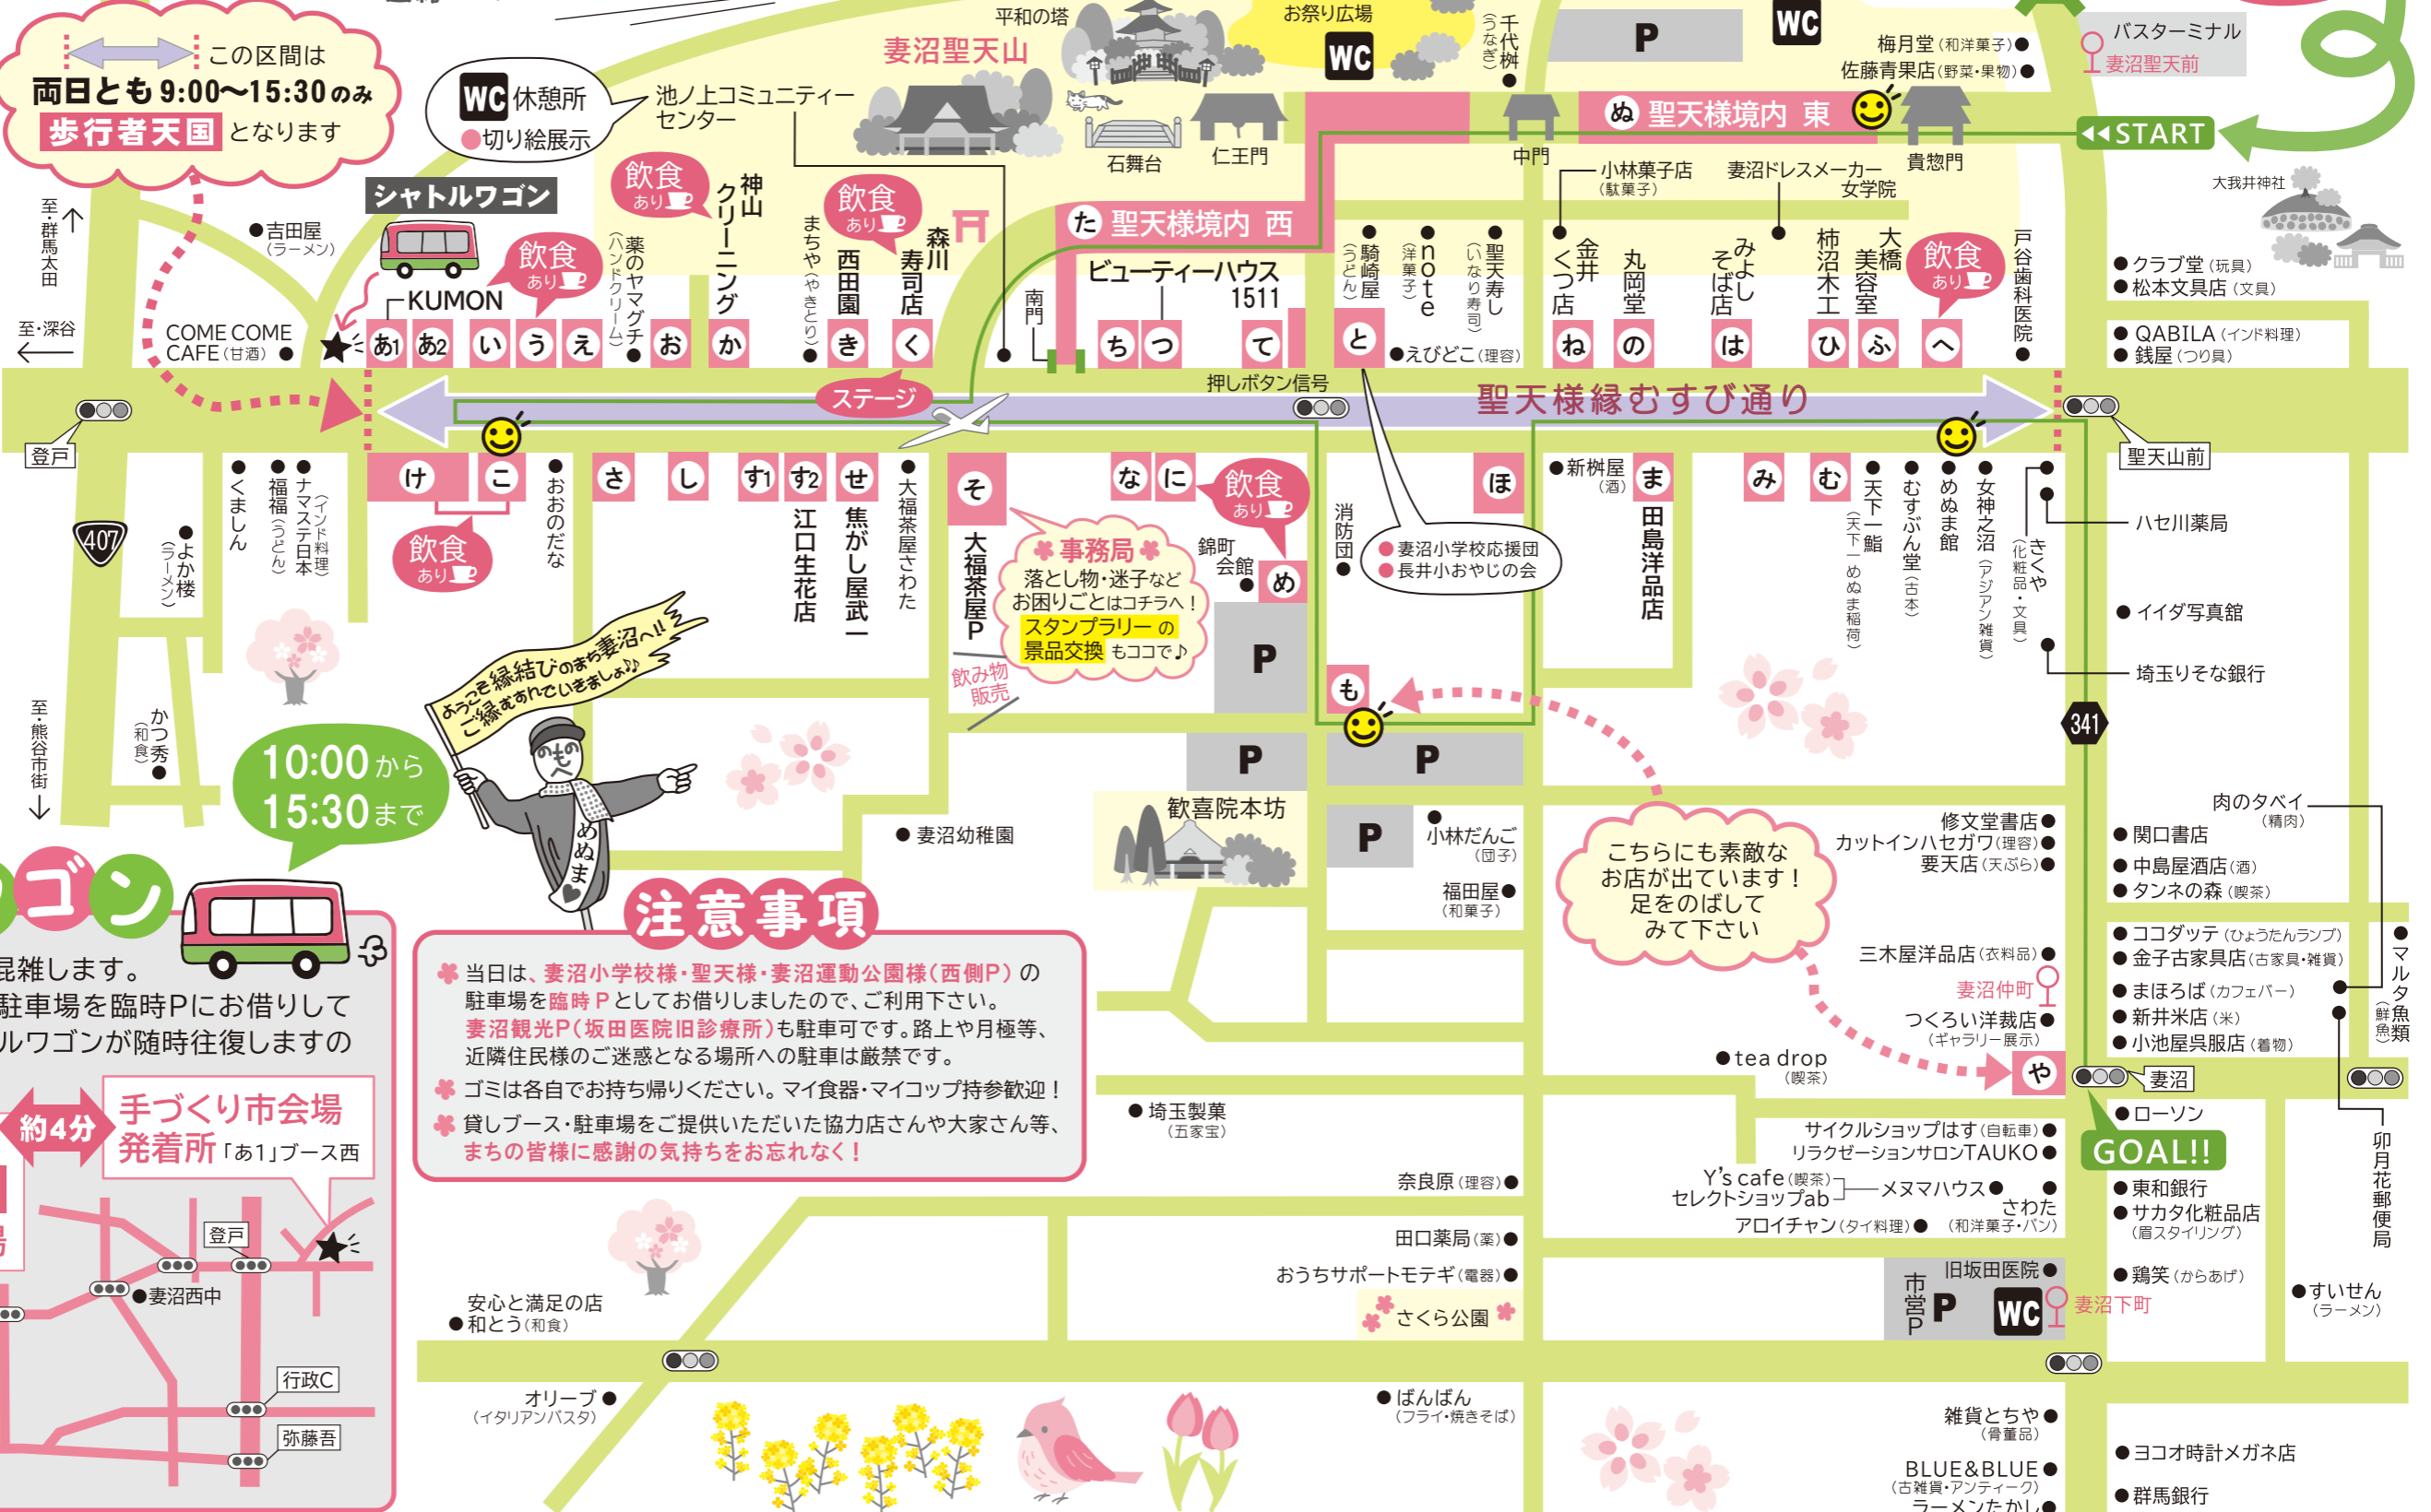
この区間は
両日とも9:00〜15:30のみ
歩行者天国となります

WC 休憩所
●切り絵展示

池ノ上コミュニティーセンター

妻沼聖天山
平和の塔
お祭り広場
WC
千代桝（うなぎ）
P
WC
梅月堂（和洋菓子）
佐藤青果店（野菜・果物）
バスターミナル
妻沼聖天前
START
石舞台
仁王門
中門
ぬ 聖天様境内 東
貴惣門
大我井神社

シャトルワゴン
飲食あり
神山クリーニング
飲食あり
森川寿司店
薬のヤマグチ（ハンドクリーム）
まちや（やきとり）
西田園
●吉田屋（ラーメン）
飲食あり
KUMON
至・群馬太田
至・深谷
COME COME CAFE（甘酒）
あ1 あ2 い う え お か き く
た 聖天様境内 西
ビューティーハウス 1511
南門
ち つ て
騎崎屋（うどん）
note（洋菓子）
聖天寿し（いなり寿司）
小林菓子店（駄菓子）
妻沼ドレスメーカー女学院
金井くつ店
丸岡堂
みよしそば店
柿沼木工
大橋美容室
飲食あり
戸谷歯科医院
と
●えびどこ（理容）
ね の は ひ ふ へ
●クラブ堂（玩具）
●松本文具店（文具）
●QABILA（インド料理）
●銭屋（つり具）
ステージ
押しボタン信号
聖天様縁むすび通り
登戸
聖天山前
407
●よか楼（ラーメン）
●くましん
●福福（うどん）
●ナマステ日本（インド料理）
け こ
飲食あり
●おおのだな
さ し す1 す2 せ
江口生花店
焦がし屋武一
●大福茶屋さわた
そ
大福茶屋P
な に
飲食あり
め
錦町会館
●事務局●
落とし物・迷子など
お困りごとはコチラへ！
スタンプラリーの
景品交換もココで♪
飲み物販売
消防団
●妻沼小学校応援団
●長井小おやじの会
ほ
●新桝屋（酒）
ま
田島洋品店
み む
●天下一鮨（天下一めぬま稲荷）
●むすぶん堂（古本）
●めぬま館
●女神之沼（アジアン雑貨）
●きくや（化粧品・文具）
ハセ川薬局
●イイダ写真館
埼玉りそな銀行
341
ようこそ縁結びのまち妻沼へ!!
ご縁あれでいきましょう♪
めぬま
P
P
も
P
至・熊谷市街
かつ秀（和食）
10:00から
15:30まで
●妻沼幼稚園
歓喜院本坊
P
●小林だんご（団子）
福田屋●（和菓子）
こちらにも素敵なお店が出ています！足をのばしてみて下さい
修文堂書店●
カットインハセガワ（理容）●
要天店（天ぷら）●
肉のタベイ（精肉）
●関口書店
●中島屋酒店（酒）
●タンネの森（喫茶）
●ココダッテ（ひょうたんランプ）
●金子古家具店（古家具・雑貨）
●まほろば（カフェバー）
●新井米店（米）
●小池屋呉服店（着物）
マルタ（鮮魚・魚類）
三木屋洋品店（衣料品）●
妻沼仲町
つくろい洋裁店●（ギャラリー展示）
●tea drop（喫茶）
や
妻沼
ゴン
混雑します。
駐車場を臨時Pにお借りして
ルワゴンが随時往復しますの
注意事項
当日は、妻沼小学校様・聖天様・妻沼運動公園様（西側P）の駐車場を臨時Pとしてお借りしましたので、ご利用下さい。
妻沼観光P（坂田医院旧診療所）も駐車可です。路上や月極等、近隣住民様のご迷惑となる場所への駐車は厳禁です。
ゴミは各自でお持ち帰りください。マイ食器・マイコップ持参歓迎！
貸しブース・駐車場をご提供いただいた協力店さんや大家さん等、まちの皆様に感謝の気持ちをお忘れなく！
約4分
手づくり市会場
発着所「あ1」ブース西
登戸
●妻沼西中
行政C
弥藤吾
●埼玉製菓（五家宝）
●ローソン
GOAL!!
サイクルショップはす（自転車）●
リラクゼーションサロンTAUKO●
Y's cafe（喫茶）
セレクトショップab
メヌマハウス●
さわた（和洋菓子・パン）
アロイチャン（タイ料理）●
●東和銀行
●サカタ化粧品店（眉スタイリング）
卯月花郵便局
奈良原（理容）●
田口薬局（薬）●
おうちサポートモテギ（電器）●
さくら公園
旧坂田医院●
市営P
P
WC
妻沼下町
●鶏笑（からあげ）
●すいせん（ラーメン）
安心と満足の店
●和とう（和食）
オリーブ●（イタリアンパスタ）
●ばんばん（フライ・焼きそば）
雑貨とちや●（骨董品）
BLUE&BLUE●（古雑貨・アンティーク）
ラーメンたかし●
●ヨコオ時計メガネ店
●群馬銀行